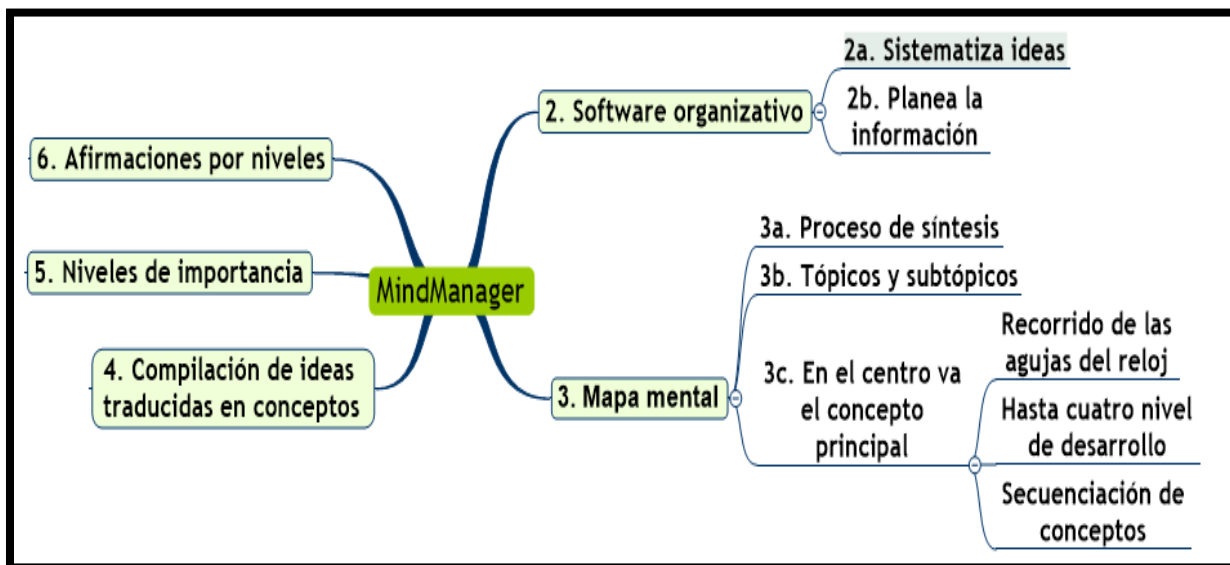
MindManager

2. Software organizativo

2a. Sistematiza ideas

2b. Planea la información

3. Mapa mental

3a. Proceso de síntesis

3b. Tópicos y subtópicos

3c. En el centro va el concepto principal

Recorrido de las agujas del reloj

Hasta cuatro nivel de desarrollo

Secuenciación de conceptos

4. Compilación de ideas traducidas en conceptos

5. Niveles de importancia

6. Afirmaciones por niveles